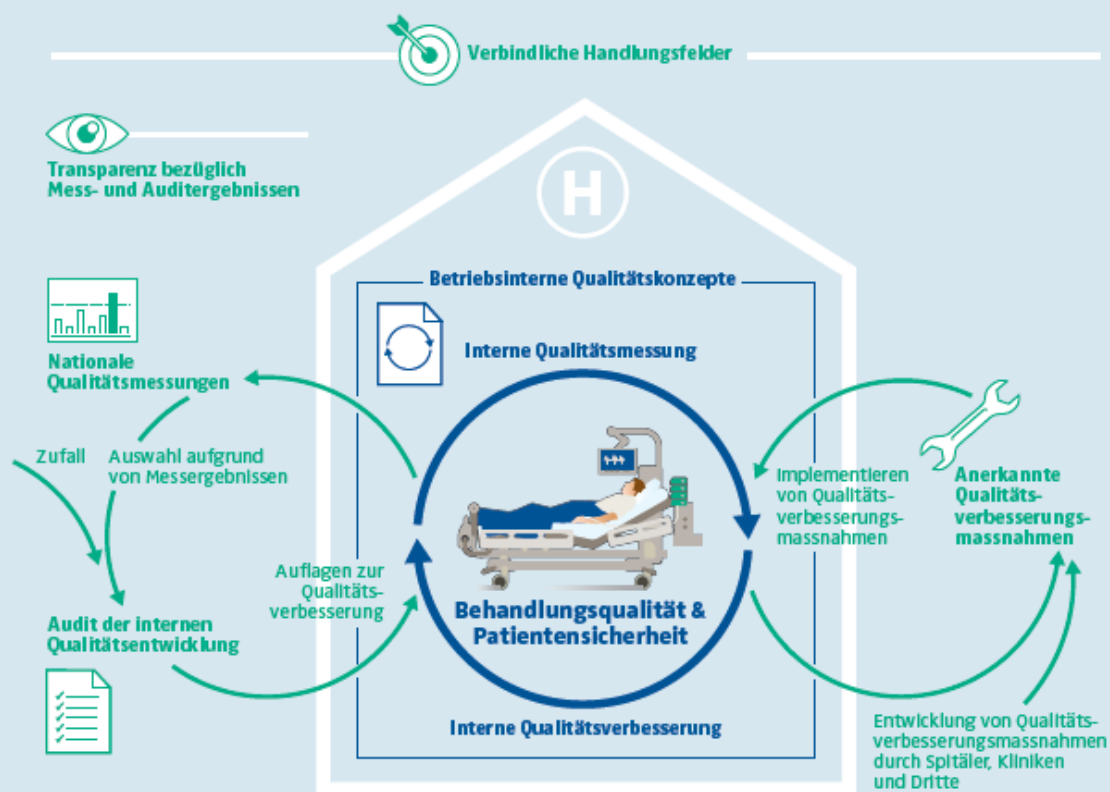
Verbindliche Handlungsfelder

Transparenz bezüglich Mess- und Auditergebnissen

H

Betriebsinterne Qualitätskonzepte

Interne Qualitätsmessung

Nationale Qualitätsmessungen

Zufall

Auswahl aufgrund von Messergebnissen

Implementieren von Qualitätsverbesserungsmassnahmen

Anerkannte Qualitätsverbesserungsmassnahmen

Auflagen zur Qualitätsverbesserung

Behandlungsqualität & Patientensicherheit

Audit der internen Qualitätsentwicklung

Interne Qualitätsverbesserung

Entwicklung von Qualitätsverbesserungsmassnahmen durch Spitäler, Kliniken und Dritte